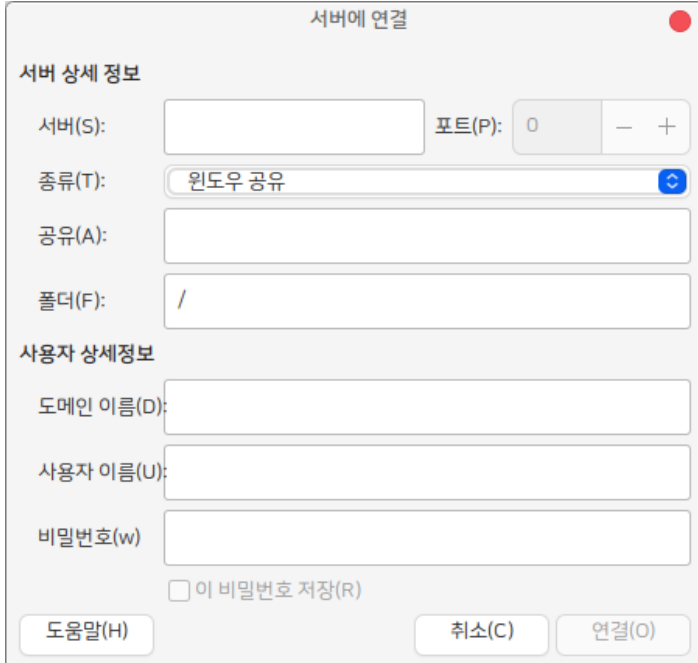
서버에 연결

서버 상세 정보

서버(S):

포트(P): 0 − +

종류(T): 윈도우 공유

공유(A):

폴더(F): /

사용자 상세정보

도메인 이름(D):

사용자 이름(U):

비밀번호(w)

이 비밀번호 저장(R)

도움말(H)

취소(C)

연결(O)